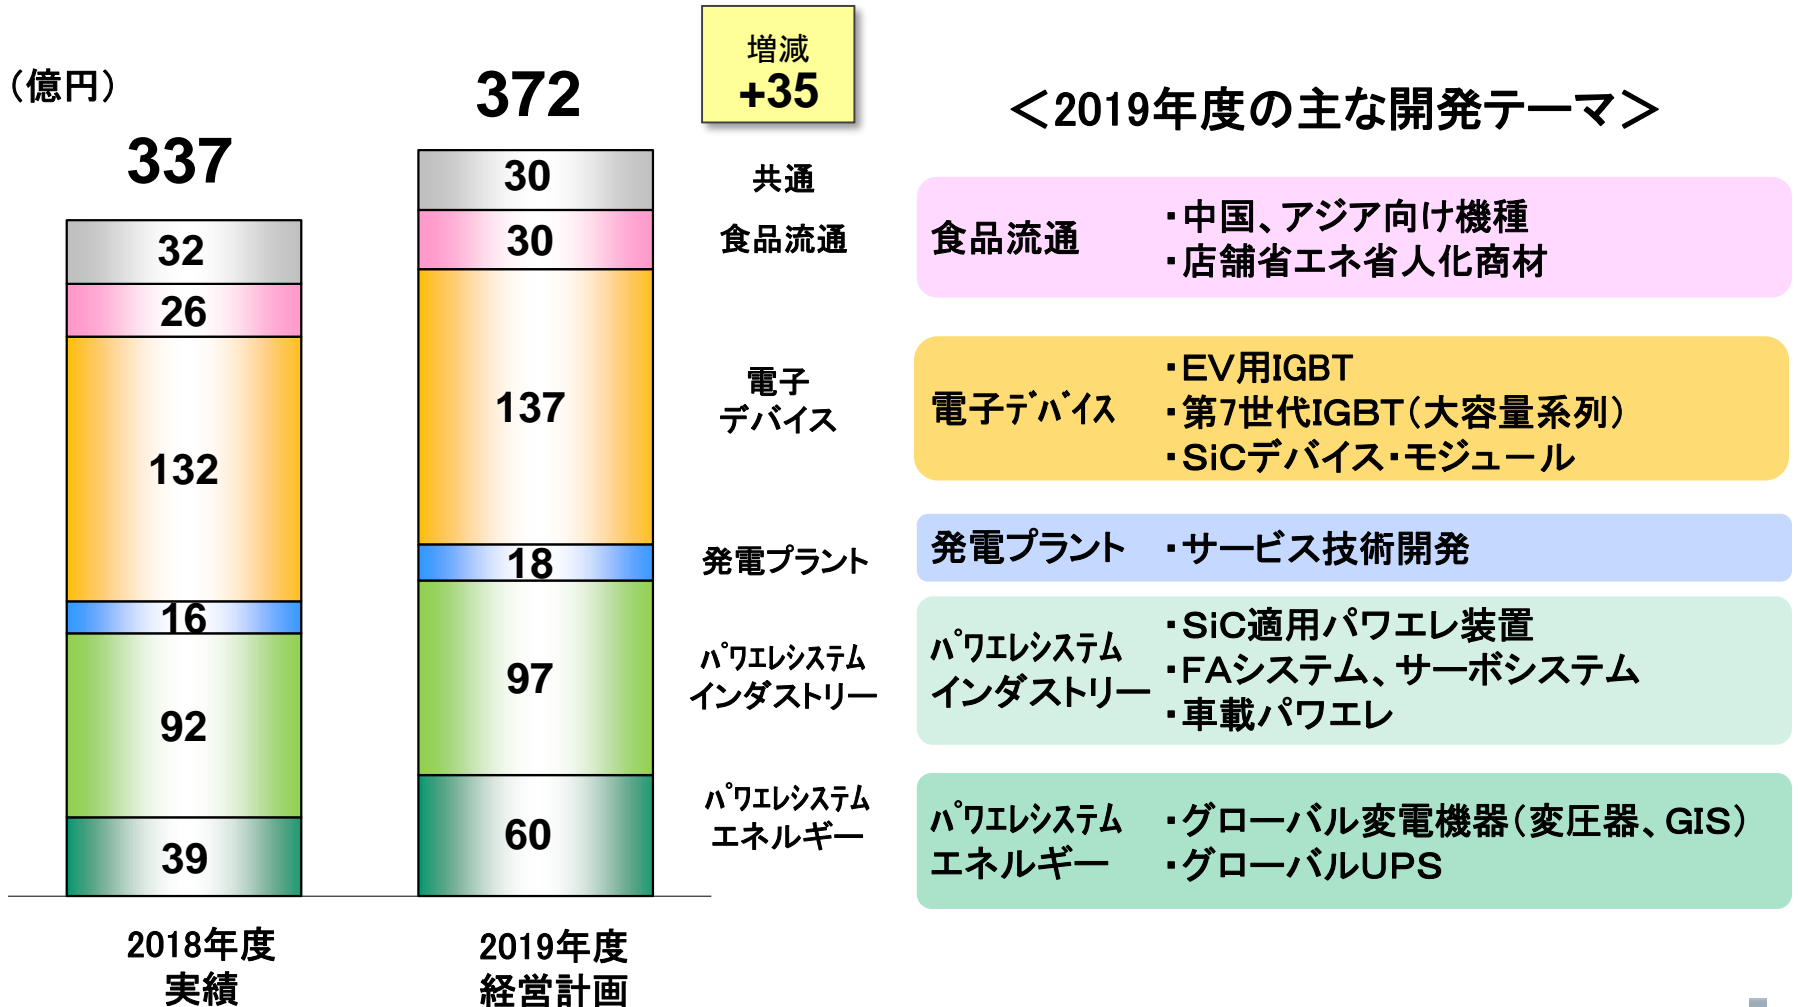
（億円）

337

| 32 |
|---|
| 26 |
| 132 |
| 16 |
| 92 |
| 39 |

2018年度
実績

372

| 30 |
|---|
| 30 |
| 137 |
| 18 |
| 97 |
| 60 |

2019年度
経営計画

増減
+35

共通
食品流通
電子デバイス
発電プラント
ﾊﾟﾜｴﾚｼｽﾃﾑ インダストリー
ﾊﾟﾜｴﾚｼｽﾃﾑ エネルギー

＜2019年度の主な開発テーマ＞

食品流通　・中国、アジア向け機種
・店舗省エネ省人化商材

電子ﾃﾞﾊﾞｲｽ　・EV用IGBT
・第7世代IGBT（大容量系列）
・SiCデバイス・モジュール

発電プラント　・サービス技術開発

ﾊﾟﾜｴﾚｼｽﾃﾑ インダストリー　・SiC適用パワエレ装置
・FAシステム、サーボシステム
・車載パワエレ

ﾊﾟﾜｴﾚｼｽﾃﾑ エネルギー　・グローバル変電機器（変圧器、GIS）
・グローバルUPS